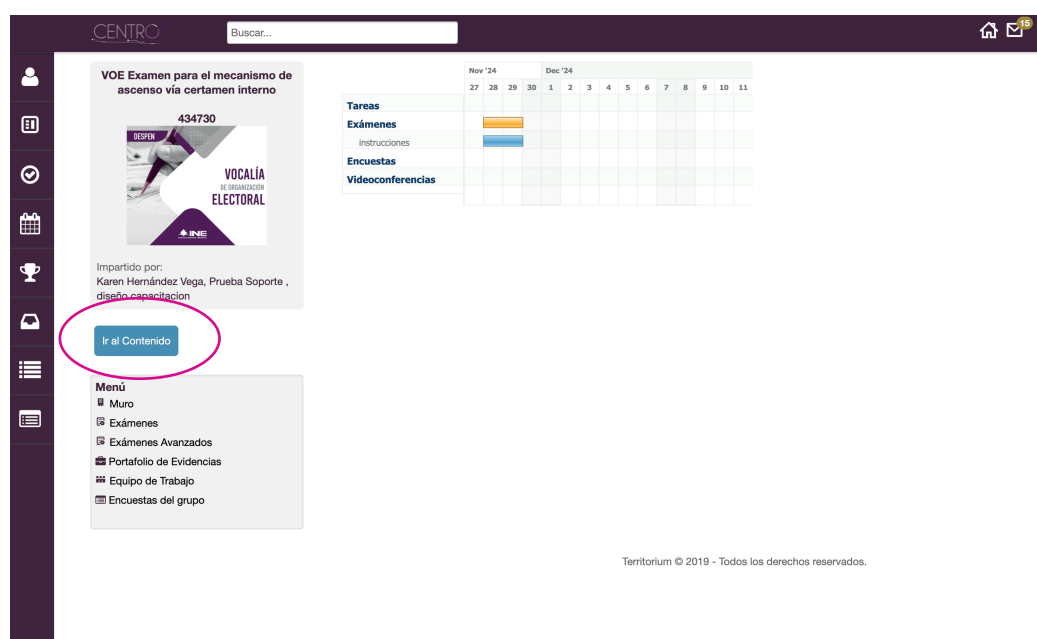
CENTRO

Buscar...

15

VOE Examen para el mecanismo de ascenso vía certamen interno

434730

DESPEN

VOCALÍA
DE ORGANIZACIÓN
ELECTORAL

INE

Impartido por:
Karen Hernández Vega, Prueba Soporte , diseño capacitacion

Ir al Contenido

Menú
Muro
Exámenes
Exámenes Avanzados
Portafolio de Evidencias
Equipo de Trabajo
Encuestas del grupo

| | Nov '24 | | | | Dec '24 | | | | | | | | | | | |
|---|---|---|---|---|---|---|---|---|---|---|---|---|---|---|---|---|
| | 27 | 28 | 29 | 30 | 1 | 2 | 3 | 4 | 5 | 6 | 7 | 8 | 9 | 10 | 11 |
| Tareas | | | | | | | | | | | | | | | |
| Exámenes | | | | | | | | | | | | | | | |
| instrucciones | | | | | | | | | | | | | | | |
| Encuestas | | | | | | | | | | | | | | | |
| Videoconferencias | | | | | | | | | | | | | | | |

Territorium © 2019 - Todos los derechos reservados.